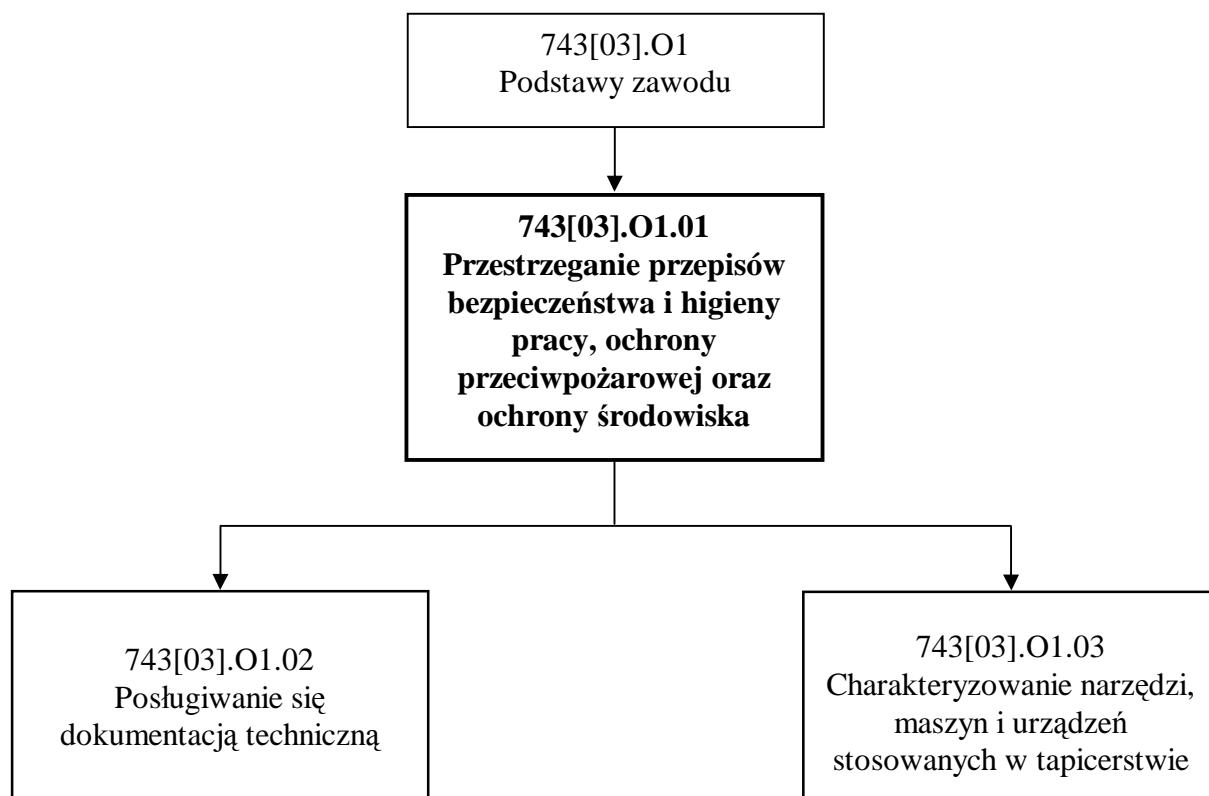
743[03].O1
Podstawy zawodu

743[03].O1.01
Przestrzeganie przepisów bezpieczeństwa i higieny pracy, ochrony przeciwpożarowej oraz ochrony środowiska

743[03].O1.02
Posługiwanie się dokumentacją techniczną

743[03].O1.03
Charakteryzowanie narzędzi, maszyn i urządzeń stosowanych w tapicerstwie